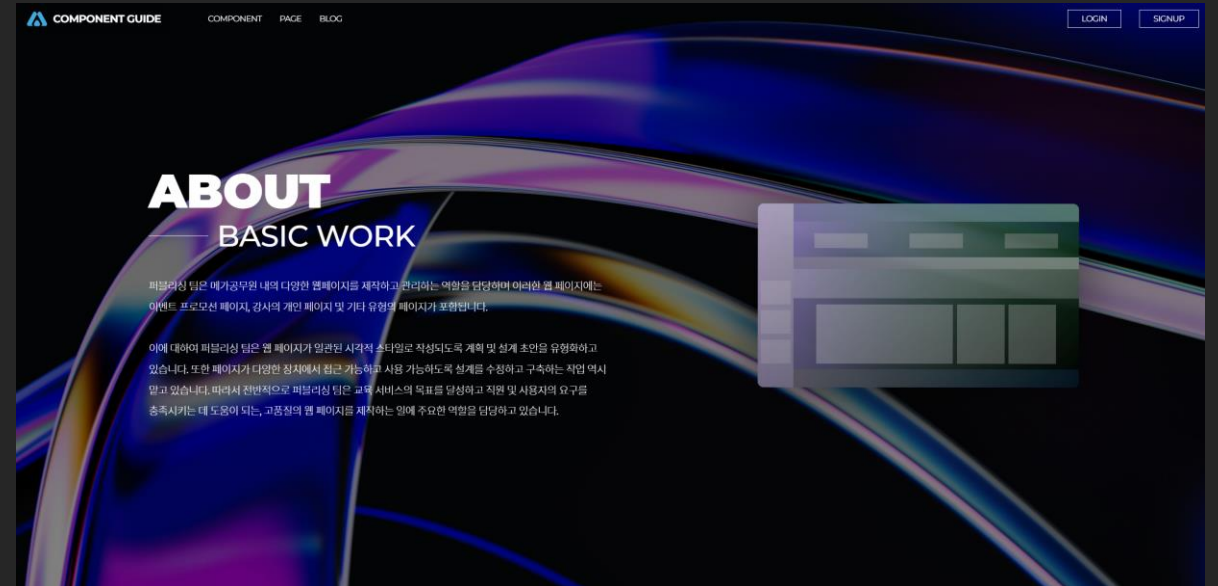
COMPONENT GUIDE

COMPONENT PAGE BLOG

LOGIN SIGNUP

ABOUT

BASIC WORK

퍼블리싱 팀은 메가공무원 내의 다양한 웹페이지를 제작하고 관리하는 역할을 담당하며 이러한 웹 페이지에는 이벤트 프로모션 페이지, 강사의 개인 페이지 및 기타 유형의 페이지가 포함됩니다.

이에 대하여 퍼블리싱 팀은 웹 페이지가 일관된 시각적 스타일로 작성되도록 계획 및 설계 초안을 유형화하고 있습니다. 또한 페이지가 다양한 장치에서 접근 가능하고 사용 가능하도록 설계를 수정하고 구축하는 작업 역시 맡고 있습니다. 따라서 전반적으로 퍼블리싱 팀은 교육 서비스의 목표를 달성하고 직원 및 사용자의 요구를 충족시키는 데 도움이 되는, 고품질의 웹 페이지를 제작하는 일에 주요한 역할을 담당하고 있습니다.